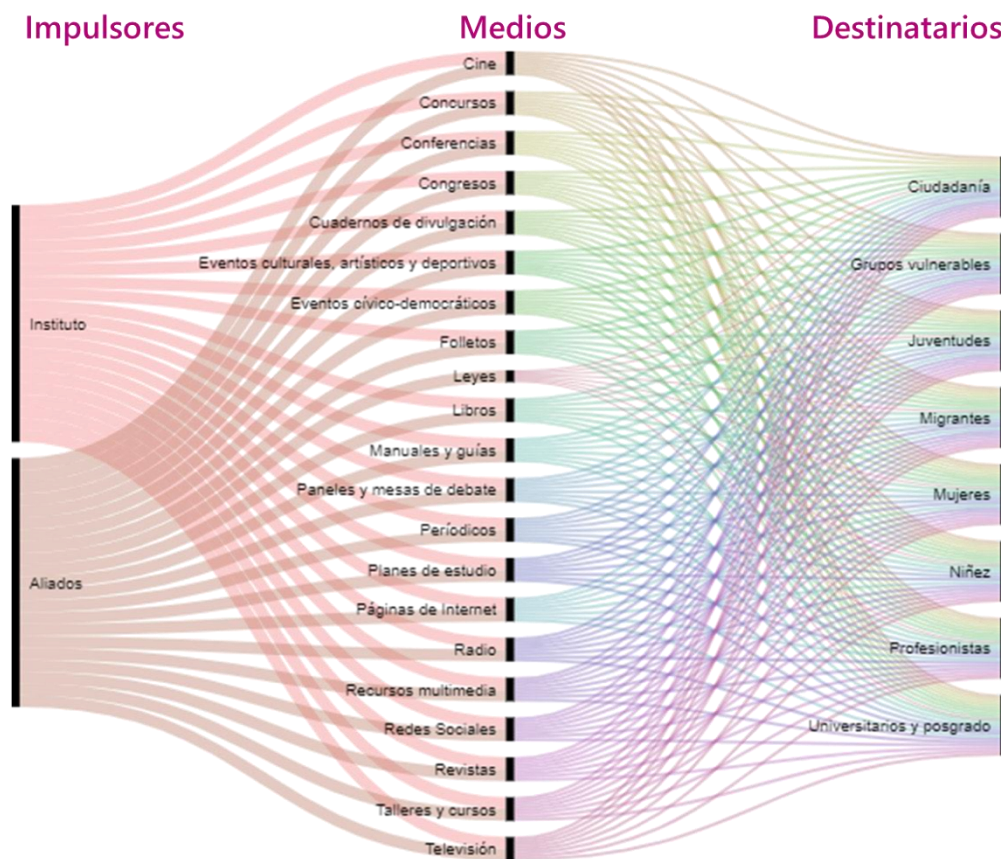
Impulsores

Medios

Destinatarios

Instituto

Aliados

Cine
Concursos
Conferencias
Congresos
Cuadernos de divulgación
Eventos culturales, artísticos y deportivos
Eventos cívico-democráticos
Folletos
Leyes
Libros
Manuales y guías
Paneles y mesas de debate
Períodicos
Planes de estudio
Páginas de Internet
Radio
Recursos multimedia
Redes Sociales
Revistas
Talleres y cursos
Televisión

Ciudadanía
Grupos vulnerables
Juventudes
Migrantes
Mujeres
Niñez
Profesionistas
Universitarios y posgrado